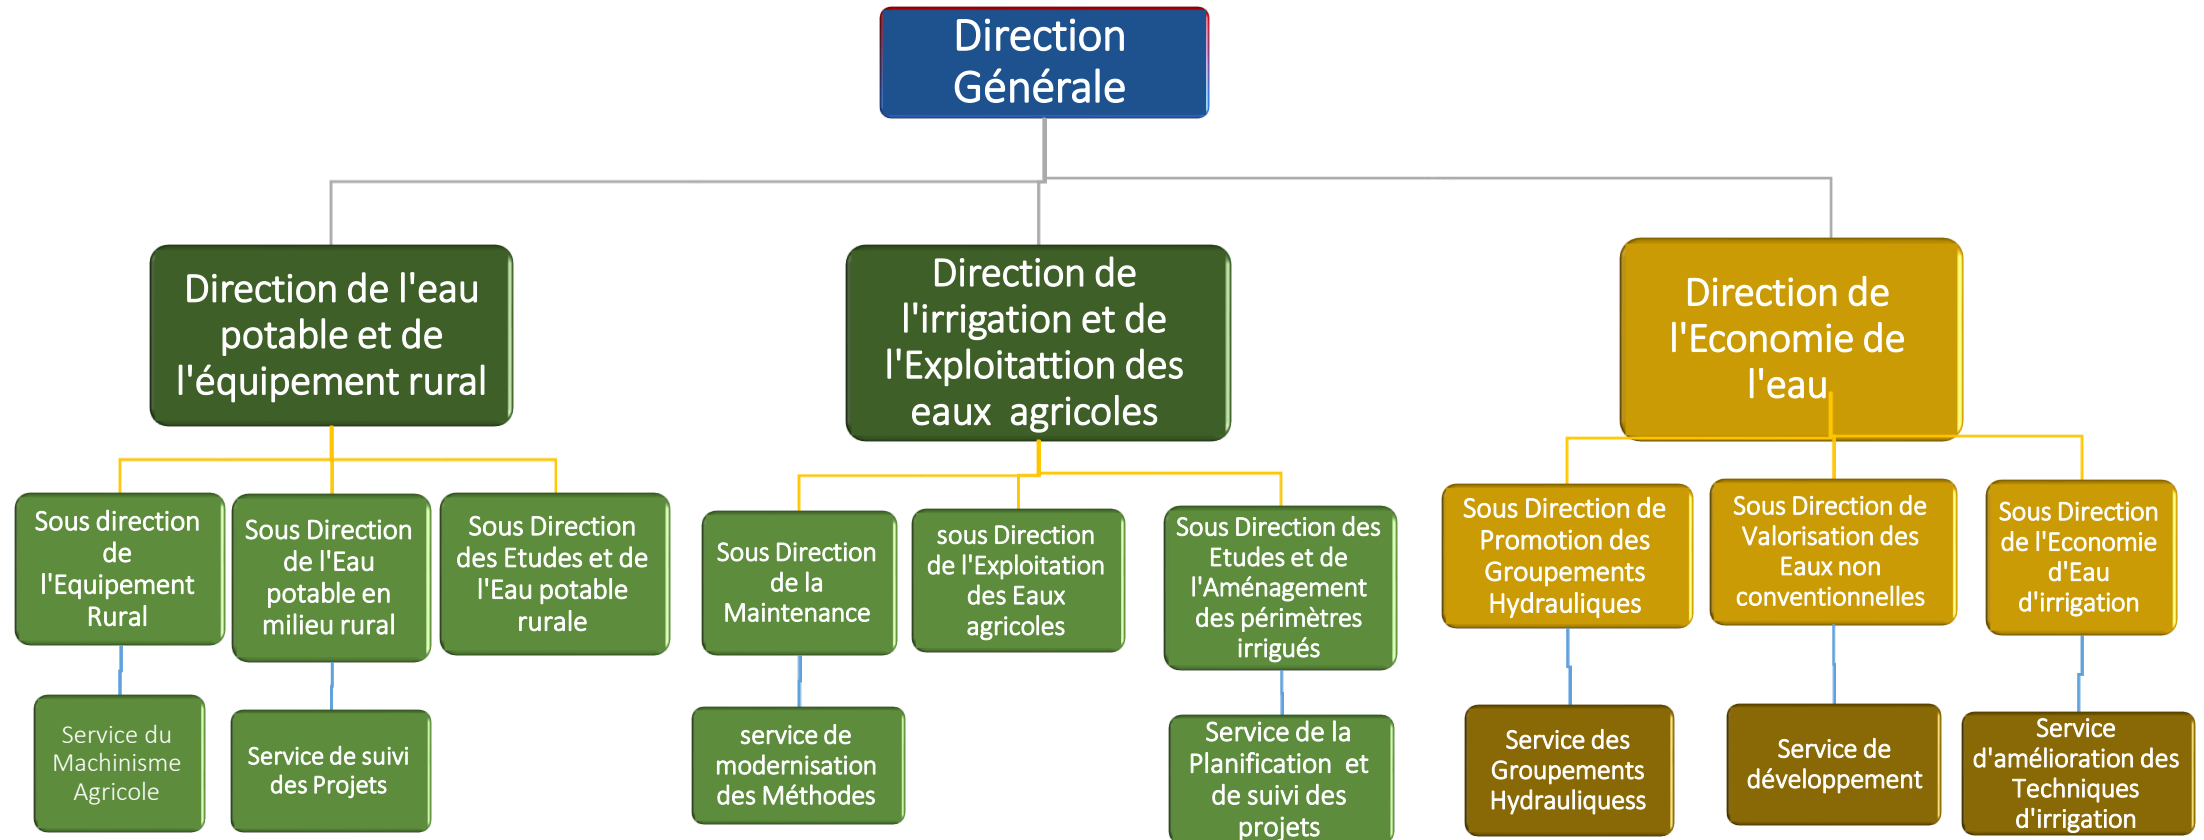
Direction Générale

Direction de l'eau potable et de l'équipement rural

Direction de l'irrigation et de l'Exploitattion des eaux agricoles

Direction de l'Economie de l'eau

Sous direction de l'Equipement Rural

Sous Direction de l'Eau potable en milieu rural

Sous Direction des Etudes et de l'Eau potable rurale

Sous Direction de la Maintenance

sous Direction de l'Exploitation des Eaux agricoles

Sous Direction des Etudes et de l'Aménagement des périmètres irrigués

Sous Direction de Promotion des Groupements Hydrauliques

Sous Direction de Valorisation des Eaux non conventionnelles

Sous Direction de l'Economie d'Eau d'irrigation

Service du Machinisme Agricole

Service de suivi des Projets

service de modernisation des Méthodes

Service de la Planification et de suivi des projets

Service des Groupements Hydrauliquess

Service de développement

Service d'amélioration des Techniques d'irrigation